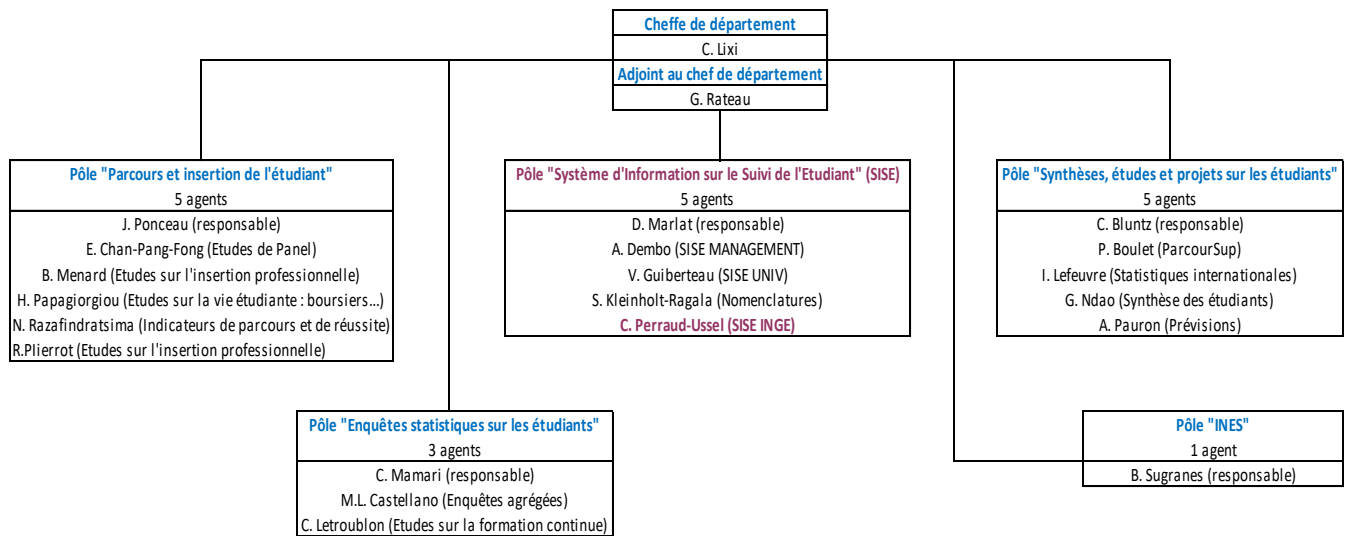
Cheffe de département
C. Lixi
Adjoint au chef de département
G. Rateau

Pôle "Parcours et insertion de l'étudiant"
5 agents
J. Ponceau (responsable)
E. Chan-Pang-Fong (Etudes de Panel)
B. Menard (Etudes sur l'insertion professionnelle)
H. Papagiorgiou (Etudes sur la vie étudiante : boursiers...)
N. Razafindratsima (Indicateurs de parcours et de réussite)
R.Plierrot (Etudes sur l'insertion professionnelle)

Pôle "Système d'Information sur le Suivi de l'Etudiant" (SISE)
5 agents
D. Marlat (responsable)
A. Dembo (SISE MANAGEMENT)
V. Guiberteau (SISE UNIV)
S. Kleinholt-Ragala (Nomenclatures)
C. Perraud-Ussel (SISE INGE)

Pôle "Synthèses, études et projets sur les étudiants"
5 agents
C. Bluntz (responsable)
P. Boulet (ParcourSup)
I. Lefeuvre (Statistiques internationales)
G. Ndao (Synthèse des étudiants)
A. Pauron (Prévisions)

Pôle "Enquêtes statistiques sur les étudiants"
3 agents
C. Mamari (responsable)
M.L. Castellano (Enquêtes agrégées)
C. Letroublon (Etudes sur la formation continue)

Pôle "INES"
1 agent
B. Sugranes (responsable)